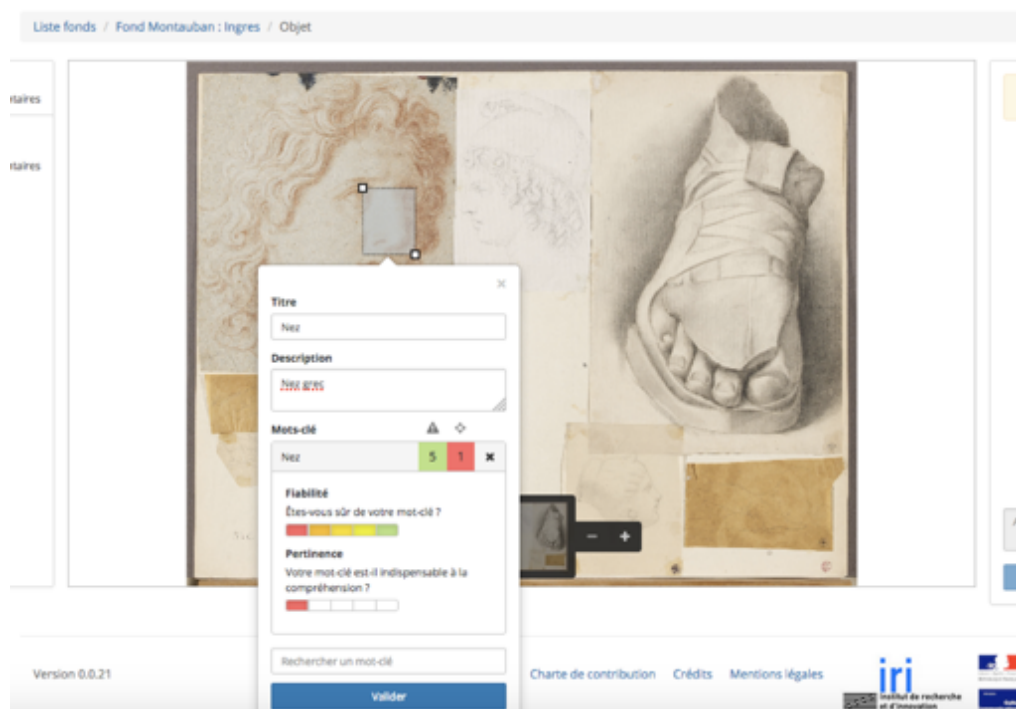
Liste fonds / Fond Montauban : Ingres / Objet

ntaires

ntaires

×

Titre

Nez

Description

Nez grec

Mots-clé

Nez 5 1 ×

Fiabilité

Êtes-vous sûr de votre mot-clé ?

Pertinence

Votre mot-clé est-il indispensable à la compréhension ?

Rechercher un mot-clé

Valider

− +

Version 0.0.21

Charte de contribution Crédits Mentions légales

iri institut de recherche et d'innovation